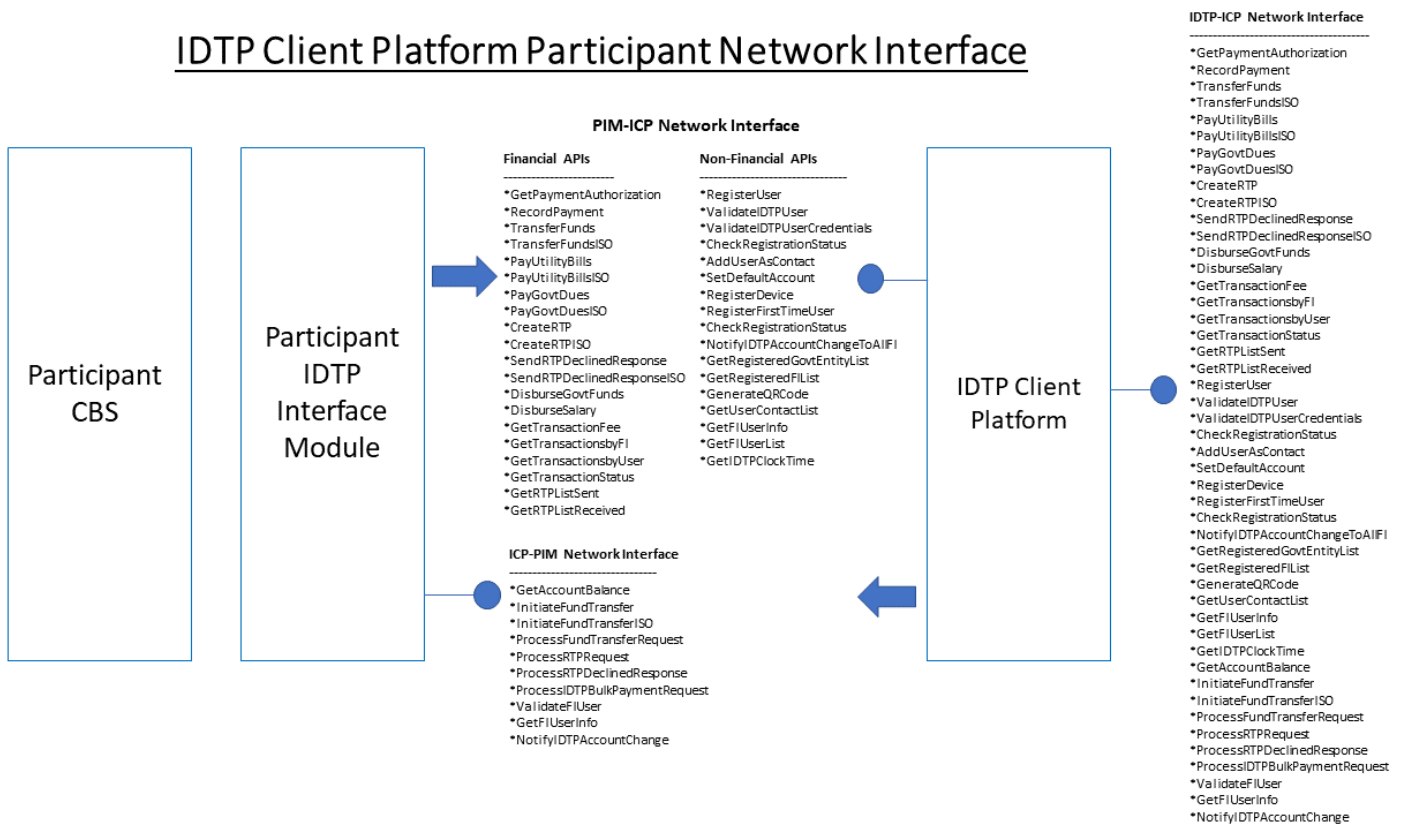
IDTP Client Platform Participant Network Interface

Participant CBS

Participant IDTP Interface Module

PIM-ICP Network Interface

Financial APIs
------------------------
*GetPaymentAuthorization
*RecordPayment
*TransferFunds
*TransferFundsISO
*PayUtilityBills
*PayUtilityBillsISO
*PayGovtDues
*PayGovtDuesISO
*CreateRTP
*CreateRTPISO
*SendRTPDeclinedResponse
*SendRTPDeclinedResponseISO
*DisburseGovtFunds
*DisburseSalary
*GetTransactionFee
*GetTransactionsbyFI
*GetTransactionsbyUser
*GetTransactionStatus
*GetRTPListSent
*GetRTPListReceived

Non-Financial APIs
------------------------------
*RegisterUser
*ValidateIDTPUser
*ValidateIDTPUserCredentials
*CheckRegistrationStatus
*AddUserAsContact
*SetDefaultAccount
*RegisterDevice
*RegisterFirstTimeUser
*CheckRegistrationStatus
*NotifyIDTPAccountChangeToAllFI
*GetRegisteredGovtEntityList
*GetRegisteredFIList
*GenerateQRCode
*GetUserContactList
*GetFIUserInfo
*GetFIUserList
*GetIDTPClockTime

ICP-PIM Network Interface
------------------------------
*GetAccountBalance
*InitiateFundTransfer
*InitiateFundTransferISO
*ProcessFundTransferRequest
*ProcessRTPRequest
*ProcessRTPDeclinedResponse
*ProcessIDTPBulkPaymentRequest
*ValidateFIUser
*GetFIUserInfo
*NotifyIDTPAccountChange

IDTP Client Platform

IDTP-ICP Network Interface
------------------------------------
*GetPaymentAuthorization
*RecordPayment
*TransferFunds
*TransferFundsISO
*PayUtilityBills
*PayUtilityBillsISO
*PayGovtDues
*PayGovtDuesISO
*CreateRTP
*CreateRTPISO
*SendRTPDeclinedResponse
*SendRTPDeclinedResponseISO
*DisburseGovtFunds
*DisburseSalary
*GetTransactionFee
*GetTransactionsbyFI
*GetTransactionsbyUser
*GetTransactionStatus
*GetRTPListSent
*GetRTPListReceived
*RegisterUser
*ValidateIDTPUser
*ValidateIDTPUserCredentials
*CheckRegistrationStatus
*AddUserAsContact
*SetDefaultAccount
*RegisterDevice
*RegisterFirstTimeUser
*CheckRegistrationStatus
*NotifyIDTPAccountChangeToAllFI
*GetRegisteredGovtEntityList
*GetRegisteredFIList
*GenerateQRCode
*GetUserContactList
*GetFIUserInfo
*GetFIUserList
*GetIDTPClockTime
*GetAccountBalance
*InitiateFundTransfer
*InitiateFundTransferISO
*ProcessFundTransferRequest
*ProcessRTPRequest
*ProcessRTPDeclinedResponse
*ProcessIDTPBulkPaymentRequest
*ValidateFIUser
*GetFIUserInfo
*NotifyIDTPAccountChange